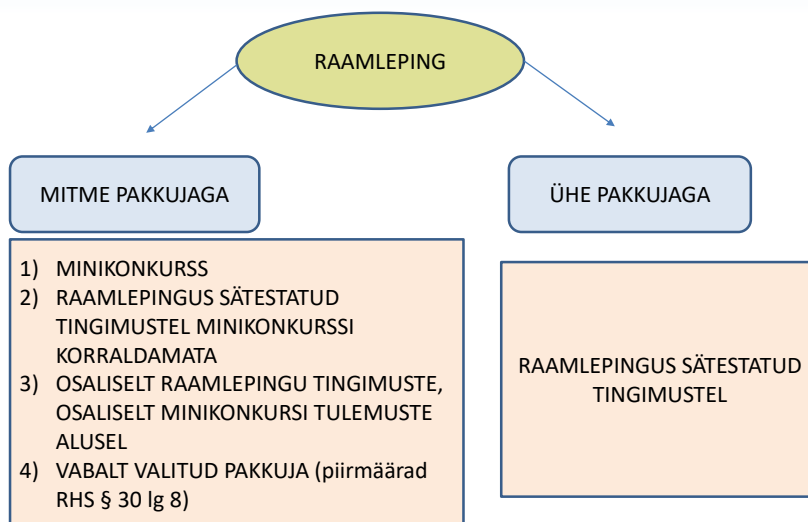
RAAMLEPING

MITME PAKKUJAGA

ÜHE PAKKUJAGA

1) MINIKONKURSS
2) RAAMLEPINGUS SÄTESTATUD TINGIMUSTEL MINIKONKURSSI KORRALDAMATA
3) OSALISELT RAAMLEPINGU TINGIMUSTE, OSALISELT MINIKONKURSI TULEMUSTE ALUSEL
4) VABALT VALITUD PAKKUJA (piirmäärad RHS § 30 lg 8)

RAAMLEPINGUS SÄTESTATUD TINGIMUSTEL